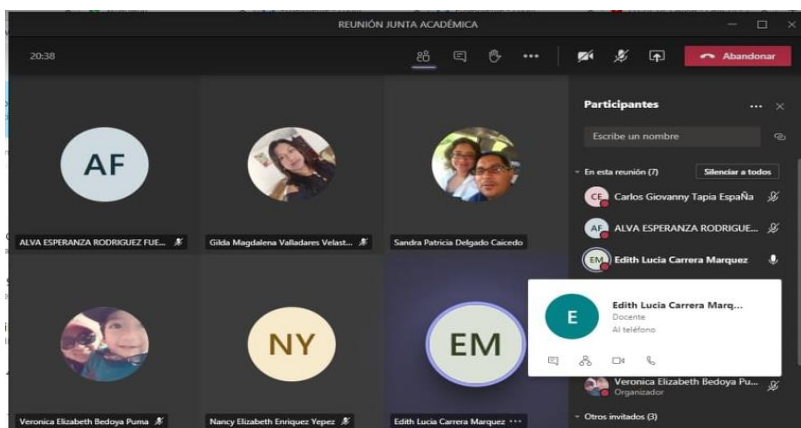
REUNIÓN JUNTA ACADÉMICA

20:38

Abandonar

AF

ALVA ESPERANZA RODRIGUEZ FUE...

Gilda Magdalena Valladares Velast...

Sandra Patricia Delgado Caicedo

NY

EM

Veronica Elizabeth Bedoya Puma

Nancy Elizabeth Enriquez Yepez

Edith Lucia Carrera Marquez ...

Participantes

Escribe un nombre

En esta reunión (7)

Silenciar a todos

CE Carlos Giovanny Tapia España

AF ALVA ESPERANZA RODRIGUE...

EM Edith Lucia Carrera Marquez

E

Edith Lucia Carrera Marq...

Docente

Al teléfono

Veronica Elizabeth Bedoya Pu...

Organizador

Otros invitados (3)